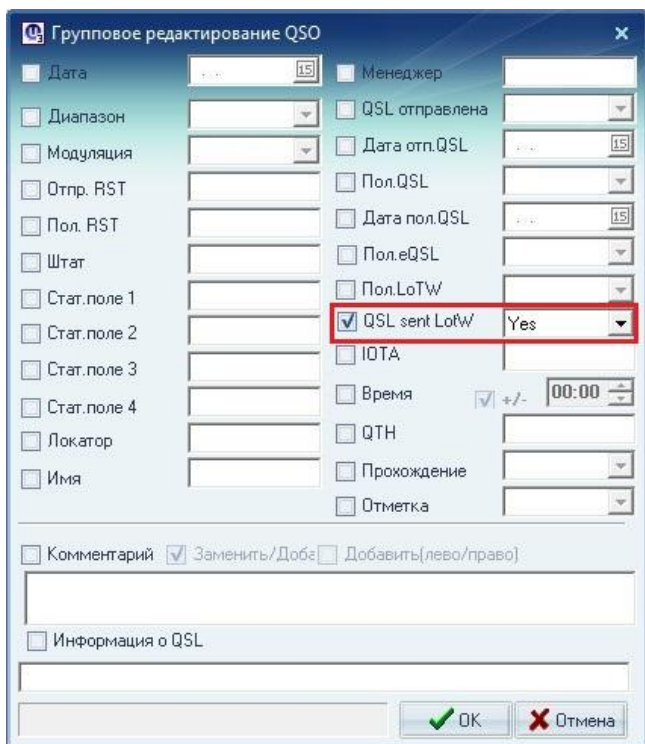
Групповое редактирование QSO

Дата
15
Диапазон
Модуляция
Отпр. RST
Пол. RST
Штат
Стат.поле 1
Стат.поле 2
Стат.поле 3
Стат.поле 4
Локатор
Имя

Менеджер
QSL отправлена
Дата отп.QSL
15
Пол.QSL
Дата пол.QSL
15
Пол.eQSL
Пол.LoTW
QSL sent LotW
Yes
IOTA
Время
+/-
00:00
QTH
Прохождение
Отметка

Комментарий
Заменить/Доба
Добавить(лево/право)

Информация о QSL

OK
Отмена